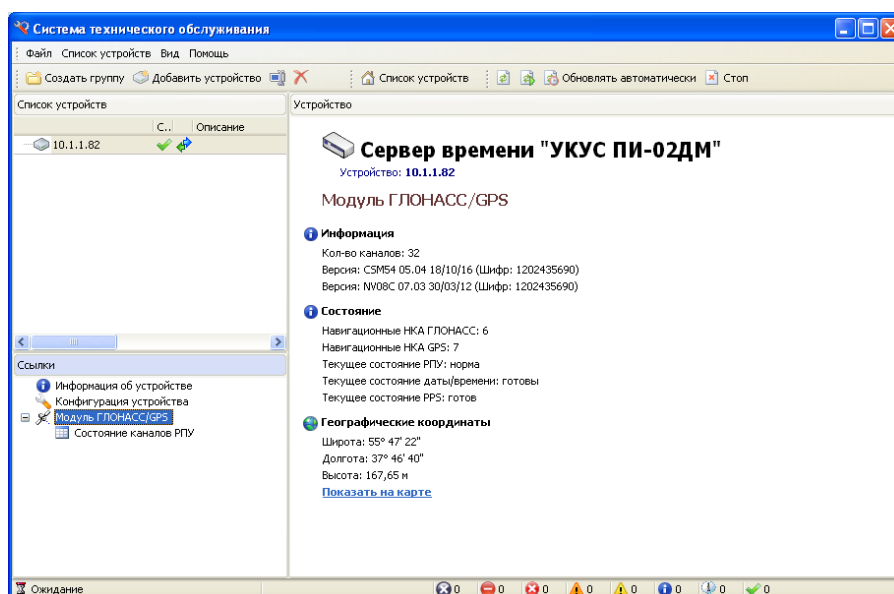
Система технического обслуживания

Файл Список устройств Вид Помощь

Создать группу Добавить устройство Список устройств Обновлять автоматически Стоп

Список устройств

| | С... | Описание |
|---|---|---|
| 10.1.1.82 | | |

Ссылки

Информация об устройстве
Конфигурация устройства
Модуль ГЛОНАСС/GPS
Состояние каналов РПУ

Устройство

Сервер времени "УКУС ПИ-02ДМ"
Устройство: 10.1.1.82

Модуль ГЛОНАСС/GPS

Информация
Кол-во каналов: 32
Версия: CSM54 05.04 18/10/16 (Шифр: 1202435690)
Версия: NV08C 07.03 30/03/12 (Шифр: 1202435690)

Состояние
Навигационные НКА ГЛОНАСС: 6
Навигационные НКА GPS: 7
Текущее состояние РПУ: норма
Текущее состояние даты/времени: готовы
Текущее состояние PPS: готов

Географические координаты
Широта: 55° 47' 22"
Долгота: 37° 46' 40"
Высота: 167,65 м
Показать на карте

Ожидание 0 0 0 0 0 0 0 0